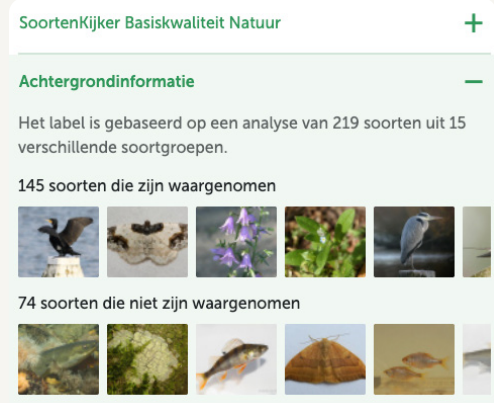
SoortenKijker Basiskwaliteit Natuur +

Achtergrondinformatie −

Het label is gebaseerd op een analyse van 219 soorten uit 15 verschillende soortgroepen.

145 soorten die zijn waargenomen

74 soorten die niet zijn waargenomen